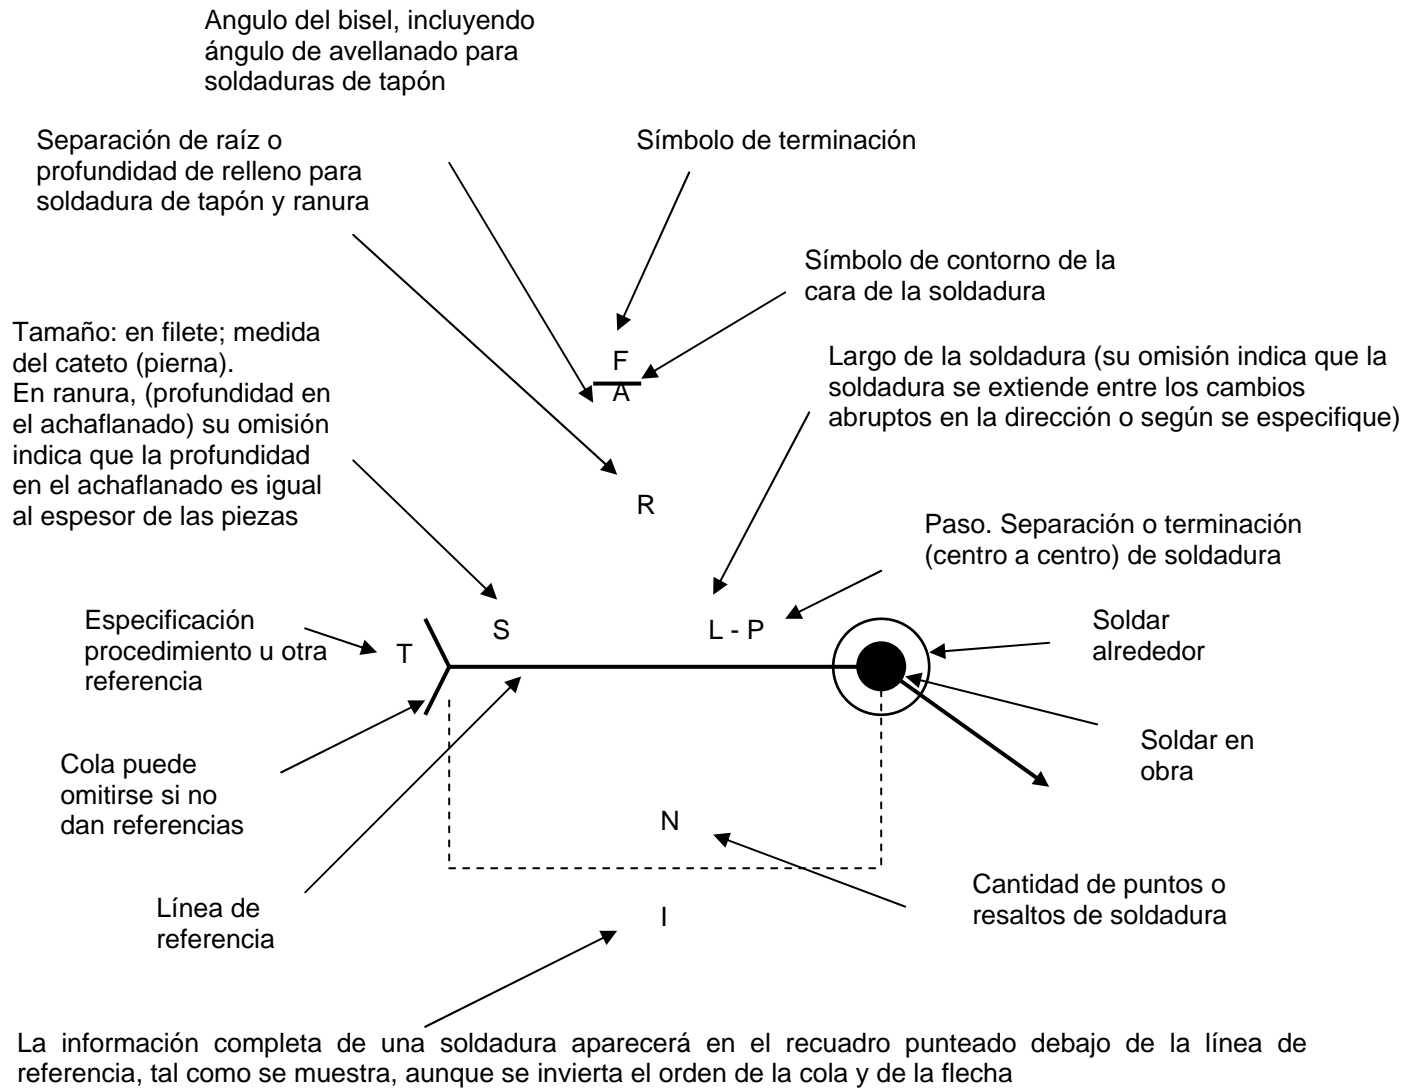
Angulo del bisel, incluyendo ángulo de avellanado para soldaduras de tapón

Separación de raíz o profundidad de relleno para soldadura de tapón y ranura

Símbolo de terminación

Símbolo de contorno de la cara de la soldadura

Tamaño: en filete; medida del cateto (pierna). En ranura, (profundidad en el achaflanado) su omisión indica que la profundidad en el achaflanado es igual al espesor de las piezas

F

A

Largo de la soldadura (su omisión indica que la soldadura se extiende entre los cambios abruptos en la dirección o según se especifique)

R

Paso. Separación o terminación (centro a centro) de soldadura

Especificación procedimiento u otra referencia

T

S

L - P

Soldar alrededor

Cola puede omitirse si no dan referencias

Soldar en obra

N

Línea de referencia

Cantidad de puntos o resaltos de soldadura

I

La información completa de una soldadura aparecerá en el recuadro punteado debajo de la línea de referencia, tal como se muestra, aunque se invierta el orden de la cola y de la flecha